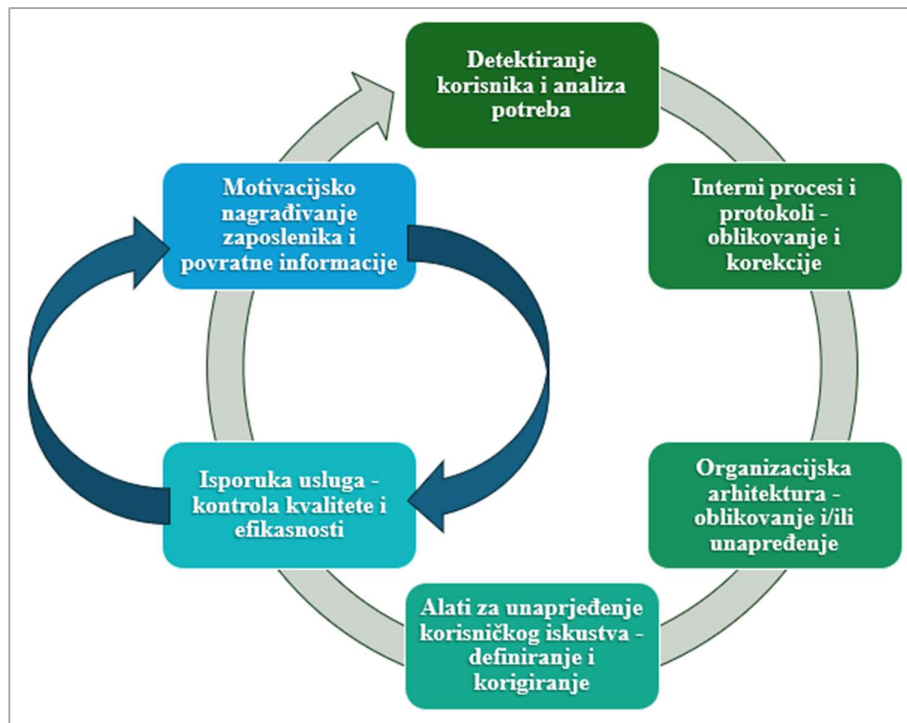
Detektiranje korisnika i analiza potreba

Interni procesi i protokoli - oblikovanje i korekcije

Organizacijska arhitektura - oblikovanje i/ili unapređenje

Alati za unaprjeđenje korisničkog iskustva - definiranje i korigiranje

Isporuka usluga - kontrola kvalitete i efikasnosti

Motivacijsko nagrađivanje zaposlenika i povratne informacije